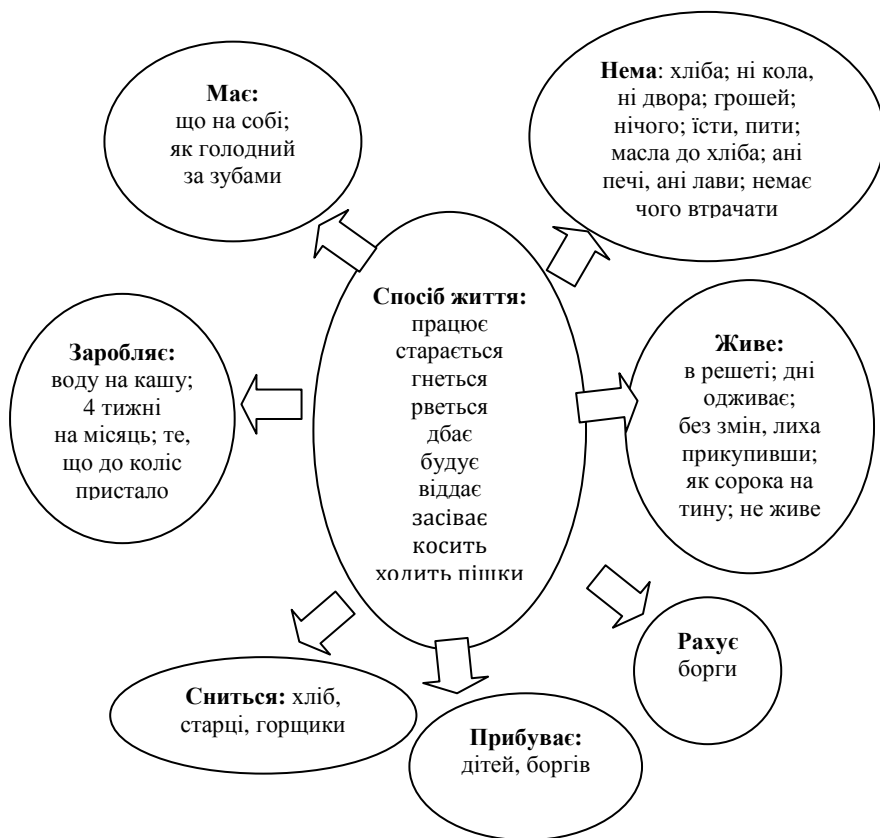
**Має:** що на собі; як голодний за зубами

**Нема**: хліба; ні кола, ні двора; грошей; нічого; їсти, пити; масла до хліба; ані печі, ані лави; немає чого втрачати

**Спосіб життя:** працює старається гнеться рветься дбає будує віддає засіває косить ходить пішки

**Заробляє:** воду на кашу; 4 тижні на місяць; те, що до коліс пристало

**Живе:** в решеті; дні одживає; без змін, лиха прикупивши; як сорока на тину; не живе

**Рахує** борги

**Сниться:** хліб, старці, горщики

**Прибуває:** дітей, боргів